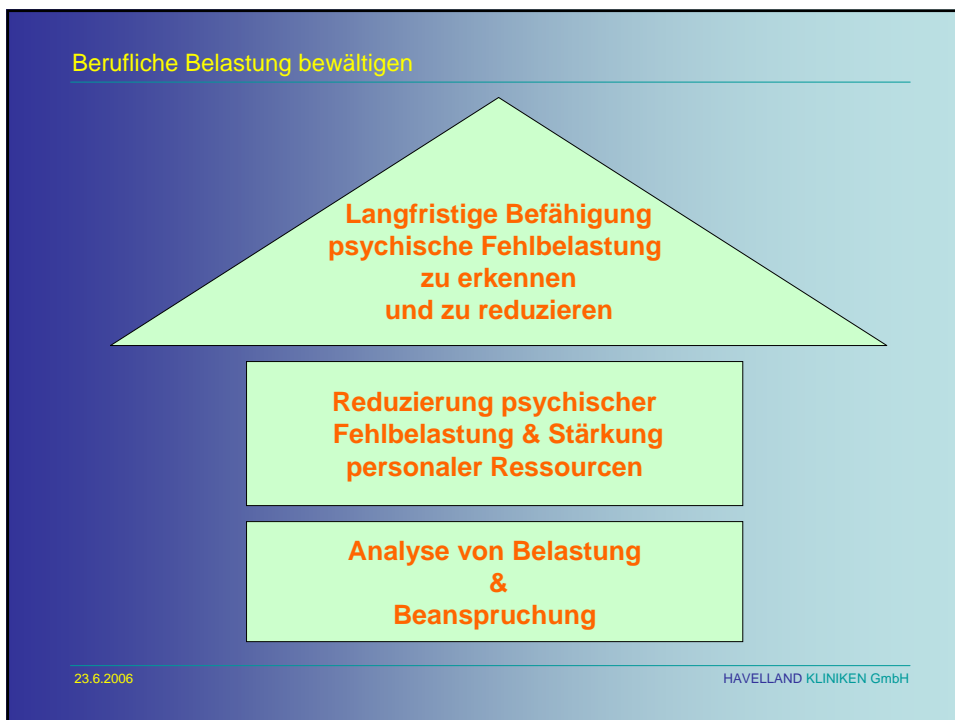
Berufliche Belastung bewältigen

Langfristige Befähigung psychische Fehlbelastung zu erkennen und zu reduzieren

Reduzierung psychischer Fehlbelastung & Stärkung personaler Ressourcen

Analyse von Belastung & Beanspruchung

23.6.2006

HAVELLAND KLINIKEN GmbH